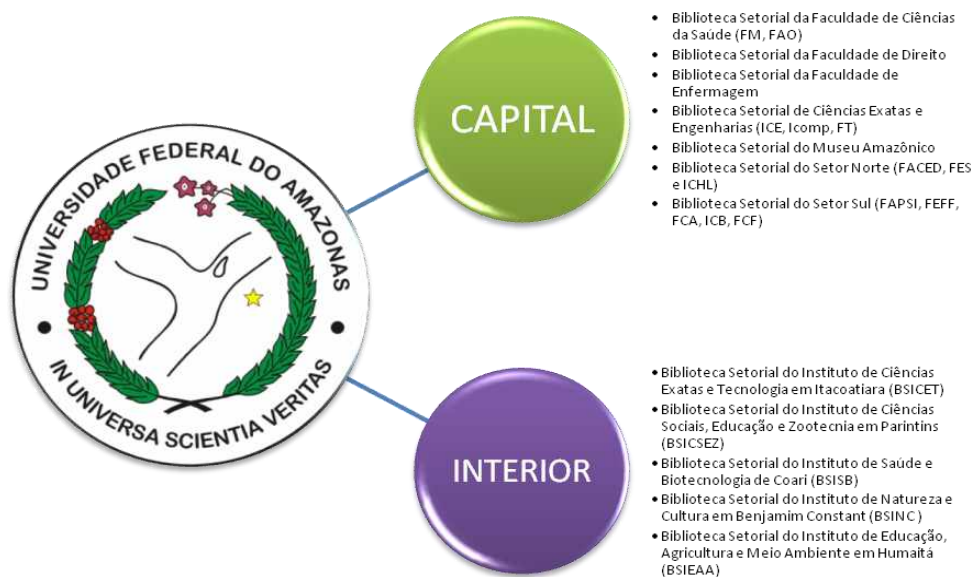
UNIVERSIDADE FEDERAL DO AMAZONAS

IN UNIVERSA SCIENTIA VERITAS

CAPITAL

- Biblioteca Setorial da Faculdade de Ciências da Saúde (FM, FAO)
- Biblioteca Setorial da Faculdade de Direito
- Biblioteca Setorial da Faculdade de Enfermagem
- Biblioteca Setorial de Ciências Exatas e Engenharias (ICE, Icomp, FT)
- Biblioteca Setorial do Museu Amazônico
- Biblioteca Setorial do Setor Norte (FACED, FES e ICHL)
- Biblioteca Setorial do Setor Sul (FAPSI, FEFF, FCA, ICB, FCF)

INTERIOR

- Biblioteca Setorial do Instituto de Ciências Exatas e Tecnologia em Itacoatiara (BSICET)
- Biblioteca Setorial do Instituto de Ciências Sociais, Educação e Zootecnia em Parintins (BSICSEZ)
- Biblioteca Setorial do Instituto de Saúde e Biotecnologia de Coari (BSISB)
- Biblioteca Setorial do Instituto de Natureza e Cultura em Benjamim Constant (BSINC )
- Biblioteca Setorial do Instituto de Educação, Agricultura e Meio Ambiente em Humaitá (BSIEAA)